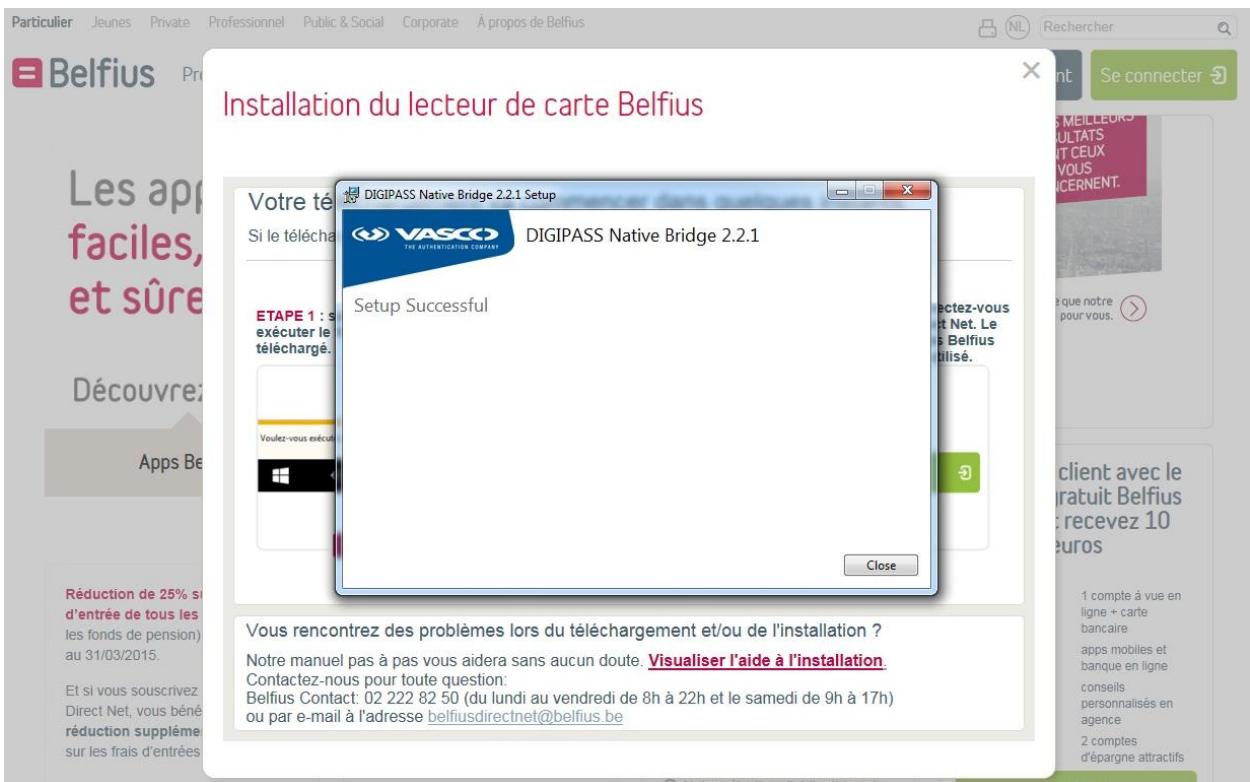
Particulier Jeunes Private Professionnel Public & Social Corporate À propos de Belfius

NL Rechercher

Belfius Pr

nt Se connecter

S MEILLEURS
ULTATS
NT CEUX
VOUS
CERNENT.

Les app
faciles,
et sûre

e que notre
pour vous.

Découvrez

Apps Be

client avec le
ratuit Belfius
recevez 10
uros

Réduction de 25% s
d'entrée de tous les
les fonds de pension)
au 31/03/2015.

Et si vous souscrivez
Direct Net, vous béné
réduction suppléme
sur les frais d'entrées

1 compte à vue en ligne + carte bancaire
apps mobiles et banque en ligne
conseils personnalisés en agence
2 comptes d'épargne attractifs

Installation du lecteur de carte Belfius

Votre té
Si le télécha

ETAPE 1 : s
exécuter le
téléchargé.

Voulez-vous exécut

ectez-vous
t Net. Le
s Belfius
ilisé.

DIGIPASS Native Bridge 2.2.1 Setup

VASCO THE AUTHENTICATION COMPANY

DIGIPASS Native Bridge 2.2.1

Setup Successful

Close

Vous rencontrez des problèmes lors du téléchargement et/ou de l'installation ?

Notre manuel pas à pas vous aidera sans aucun doute. Visualiser l'aide à l'installation.
Contactez-nous pour toute question:
Belfius Contact: 02 222 82 50 (du lundi au vendredi de 8h à 22h et le samedi de 9h à 17h)
ou par e-mail à l'adresse belfiusdirectnet@belfius.be